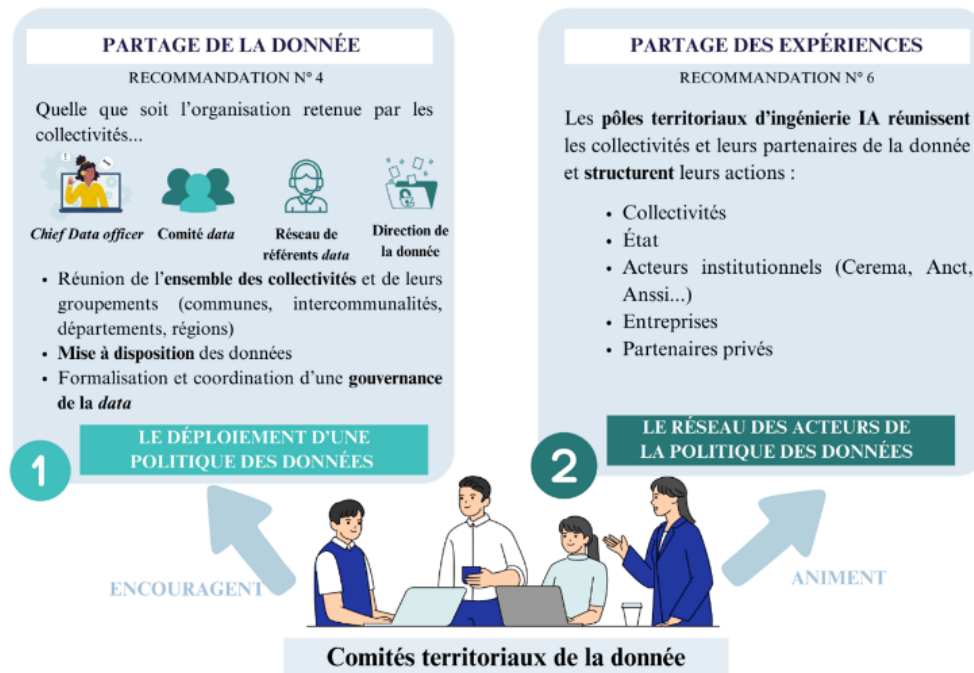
PARTAGE DE LA DONNÉE

RECOMMANDATION N° 4

Quelle que soit l'organisation retenue par les collectivités...

*Chief Data officer*

Comité *data*

Réseau de référents *data*

Direction de la donnée

- Réunion de l'**ensemble des collectivités** et de leurs groupements (communes, intercommunalités, départements, régions)
- **Mise à disposition** des données
- Formalisation et coordination d'une **gouvernance de la *data***

LE DÉPLOIEMENT D'UNE POLITIQUE DES DONNÉES

1

PARTAGE DES EXPÉRIENCES

RECOMMANDATION N° 6

Les **pôles territoriaux d'ingénierie IA réunissent** les collectivités et leurs partenaires de la donnée et **structurent** leurs actions :

- Collectivités
- État
- Acteurs institutionnels (Cerema, Anct, Anssi...)
- Entreprises
- Partenaires privés

LE RÉSEAU DES ACTEURS DE LA POLITIQUE DES DONNÉES

2

ENCOURAGENT

ANIMENT

Comités territoriaux de la donnée